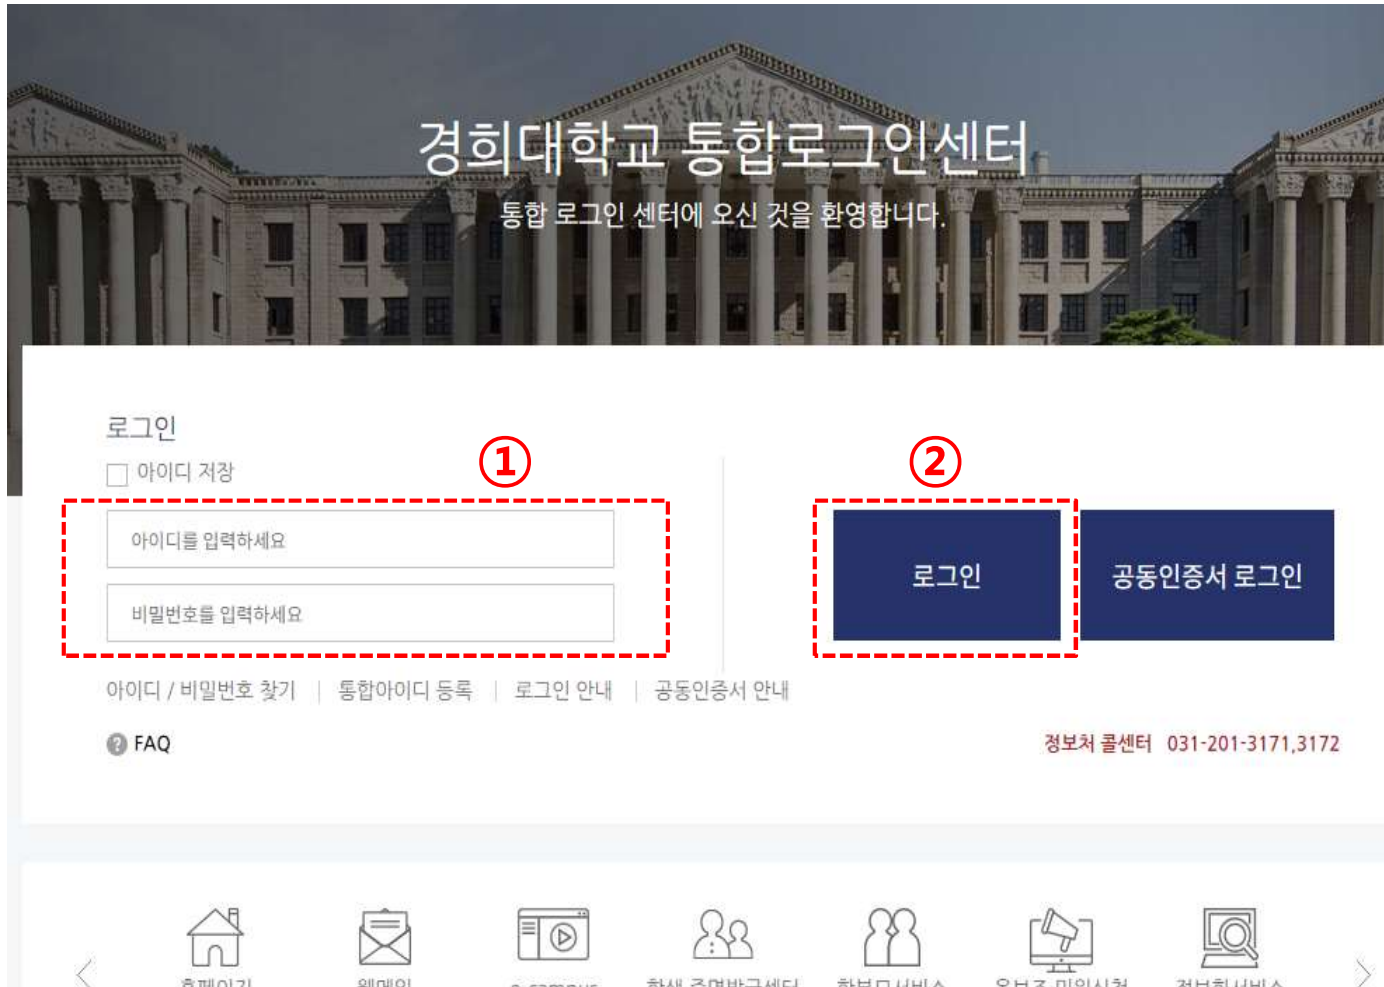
경희대학교 통합로그인센터

통합 로그인 센터에 오신 것을 환영합니다.

로그인

아이디 저장

①

②

아이디를 입력하세요

비밀번호를 입력하세요

로그인

공동인증서 로그인

아이디 / 비밀번호 찾기 | 통합아이디 등록 | 로그인 안내 | 공동인증서 안내

FAQ

정보처 콜센터 031-201-3171,3172

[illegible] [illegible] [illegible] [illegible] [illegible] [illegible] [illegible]